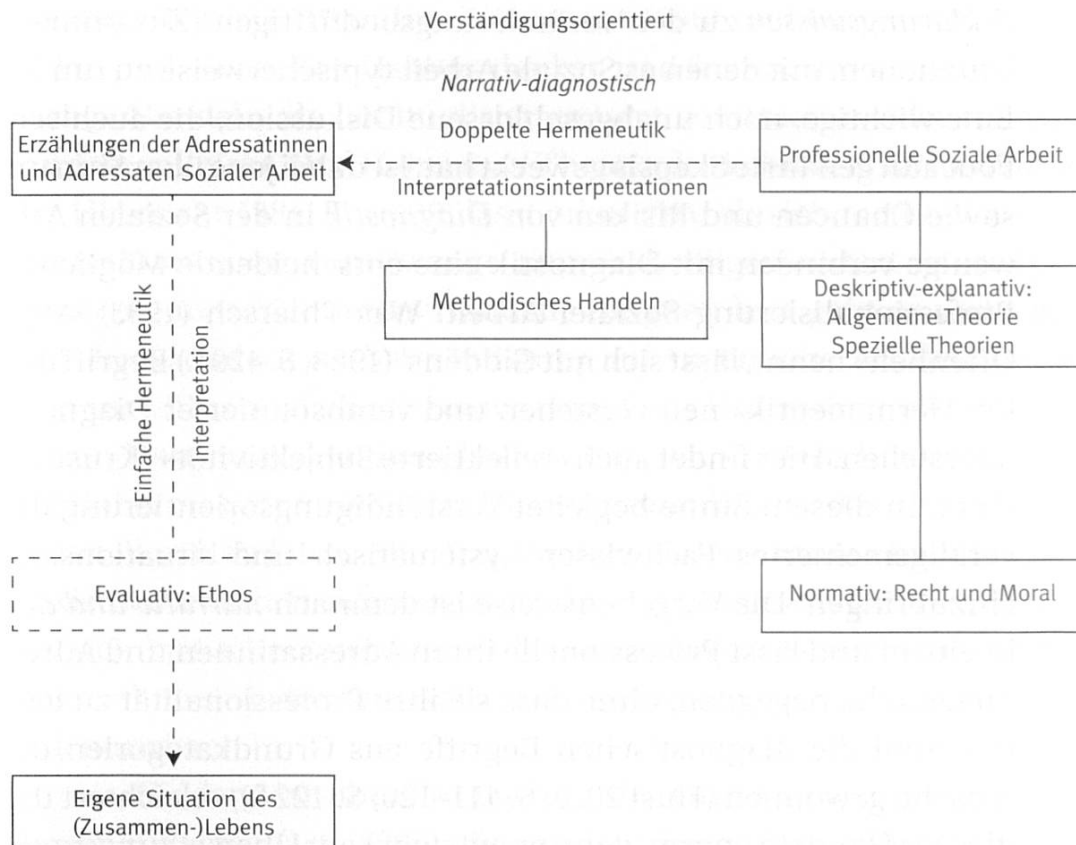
Verständigungsorientiert

*Narrativ-diagnostisch*

Doppelte Hermeneutik

Erzählungen der Adressatinnen und Adressaten Sozialer Arbeit

Professionelle Soziale Arbeit

Interpretationsinterpretationen

Methodisches Handeln

Deskriptiv-explanativ: Allgemeine Theorie Spezielle Theorien

Einfache Hermeneutik

Interpretation

Evaluativ: Ethos

Normativ: Recht und Moral

Eigene Situation des (Zusammen-)Lebens